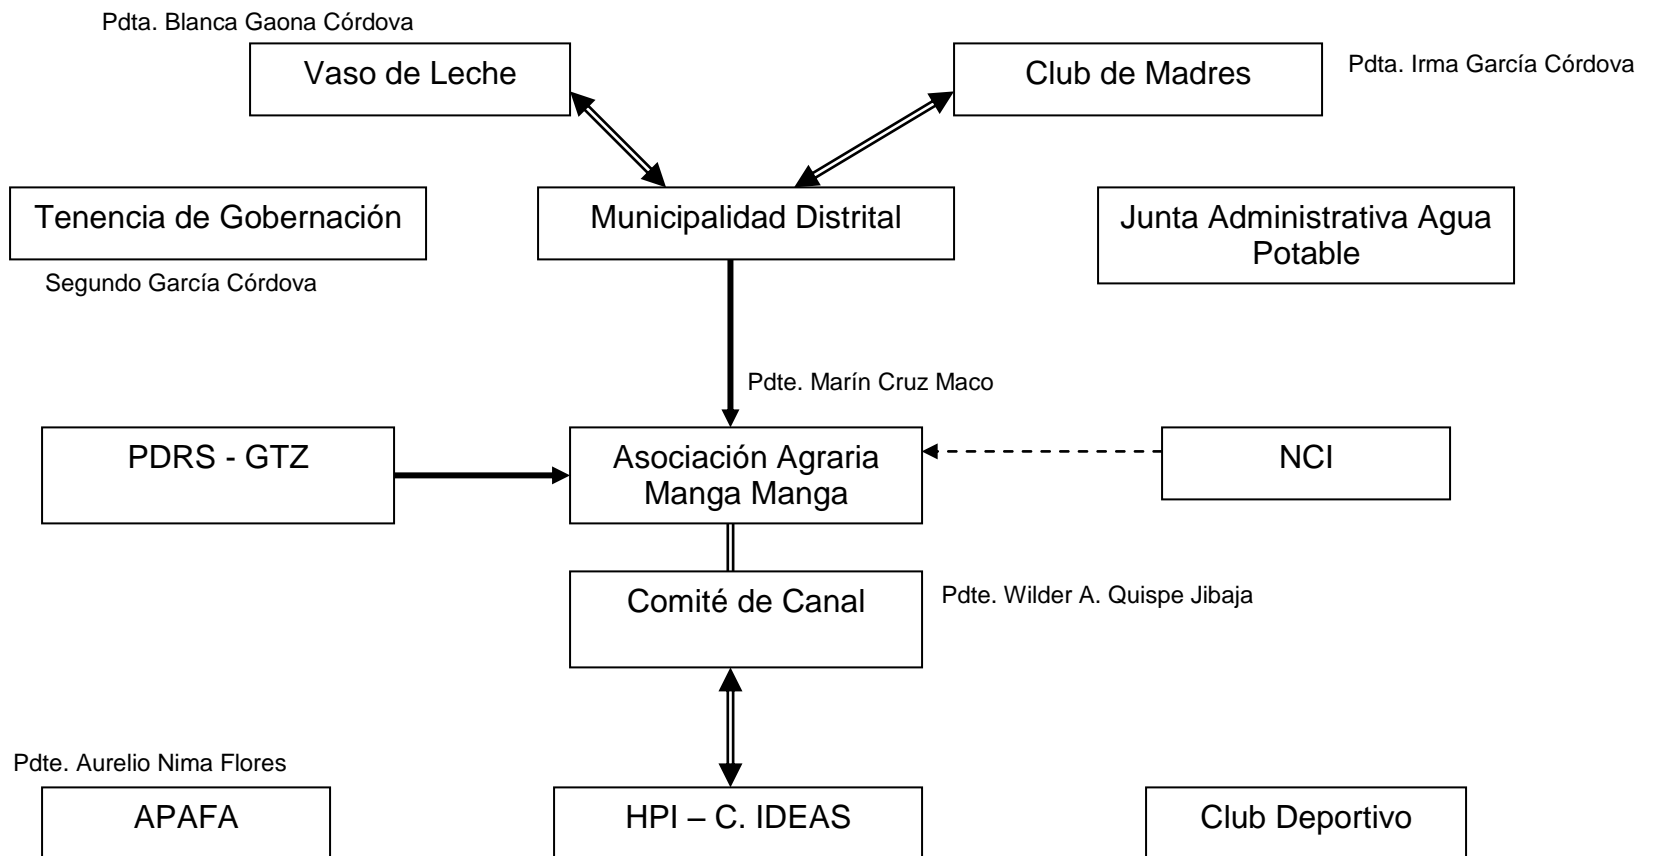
Pdta. Blanca Gaona Córdova

Vaso de Leche

Club de Madres

Pdta. Irma García Córdova

Tenencia de Gobernación

Segundo García Córdova

Municipalidad Distrital

Junta Administrativa Agua Potable

Pdte. Marín Cruz Maco

PDRS - GTZ

Asociación Agraria Manga Manga

NCI

Comité de Canal

Pdte. Wilder A. Quispe Jibaja

Pdte. Aurelio Nima Flores

APAFA

HPI – C. IDEAS

Club Deportivo